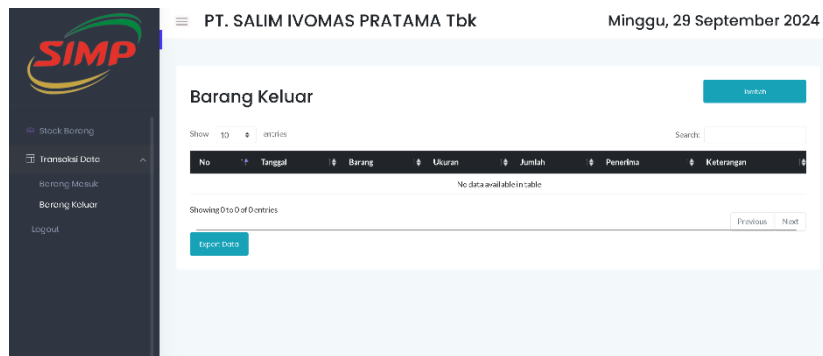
SIMP

PT. SALIM IVOMAS PRATAMA Tbk

Minggu, 29 September 2024

Stock Barang

Transaksi Data

Barang Masuk

Barang Keluar

Logout

Barang Keluar

Tambah

Show 10 entries

Search:

| No | Tanggal | Barang | Ukuran | Jumlah | Penerima | Keterangan |
|---|---|---|---|---|---|---|
| No data available in table | | | | | | |

Showing 0 to 0 of 0 entries

Previous Next

Export Data